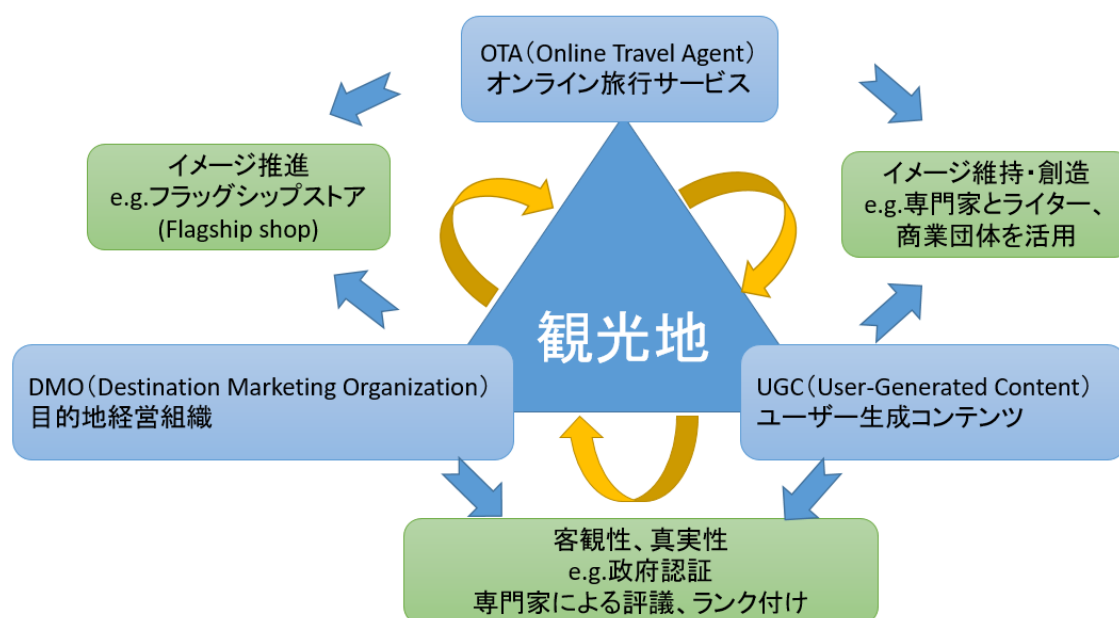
OTA（Online Travel Agent）
オンライン旅行サービス

イメージ推進
e.g.フラッグシップストア
(Flagship shop)

イメージ維持・創造
e.g.専門家とライター、
商業団体を活用

観光地

DMO（Destination Marketing Organization）
目的地経営組織

UGC（User-Generated Content）
ユーザー生成コンテンツ

客観性、真実性
e.g.政府認証
専門家による評議、ランク付け